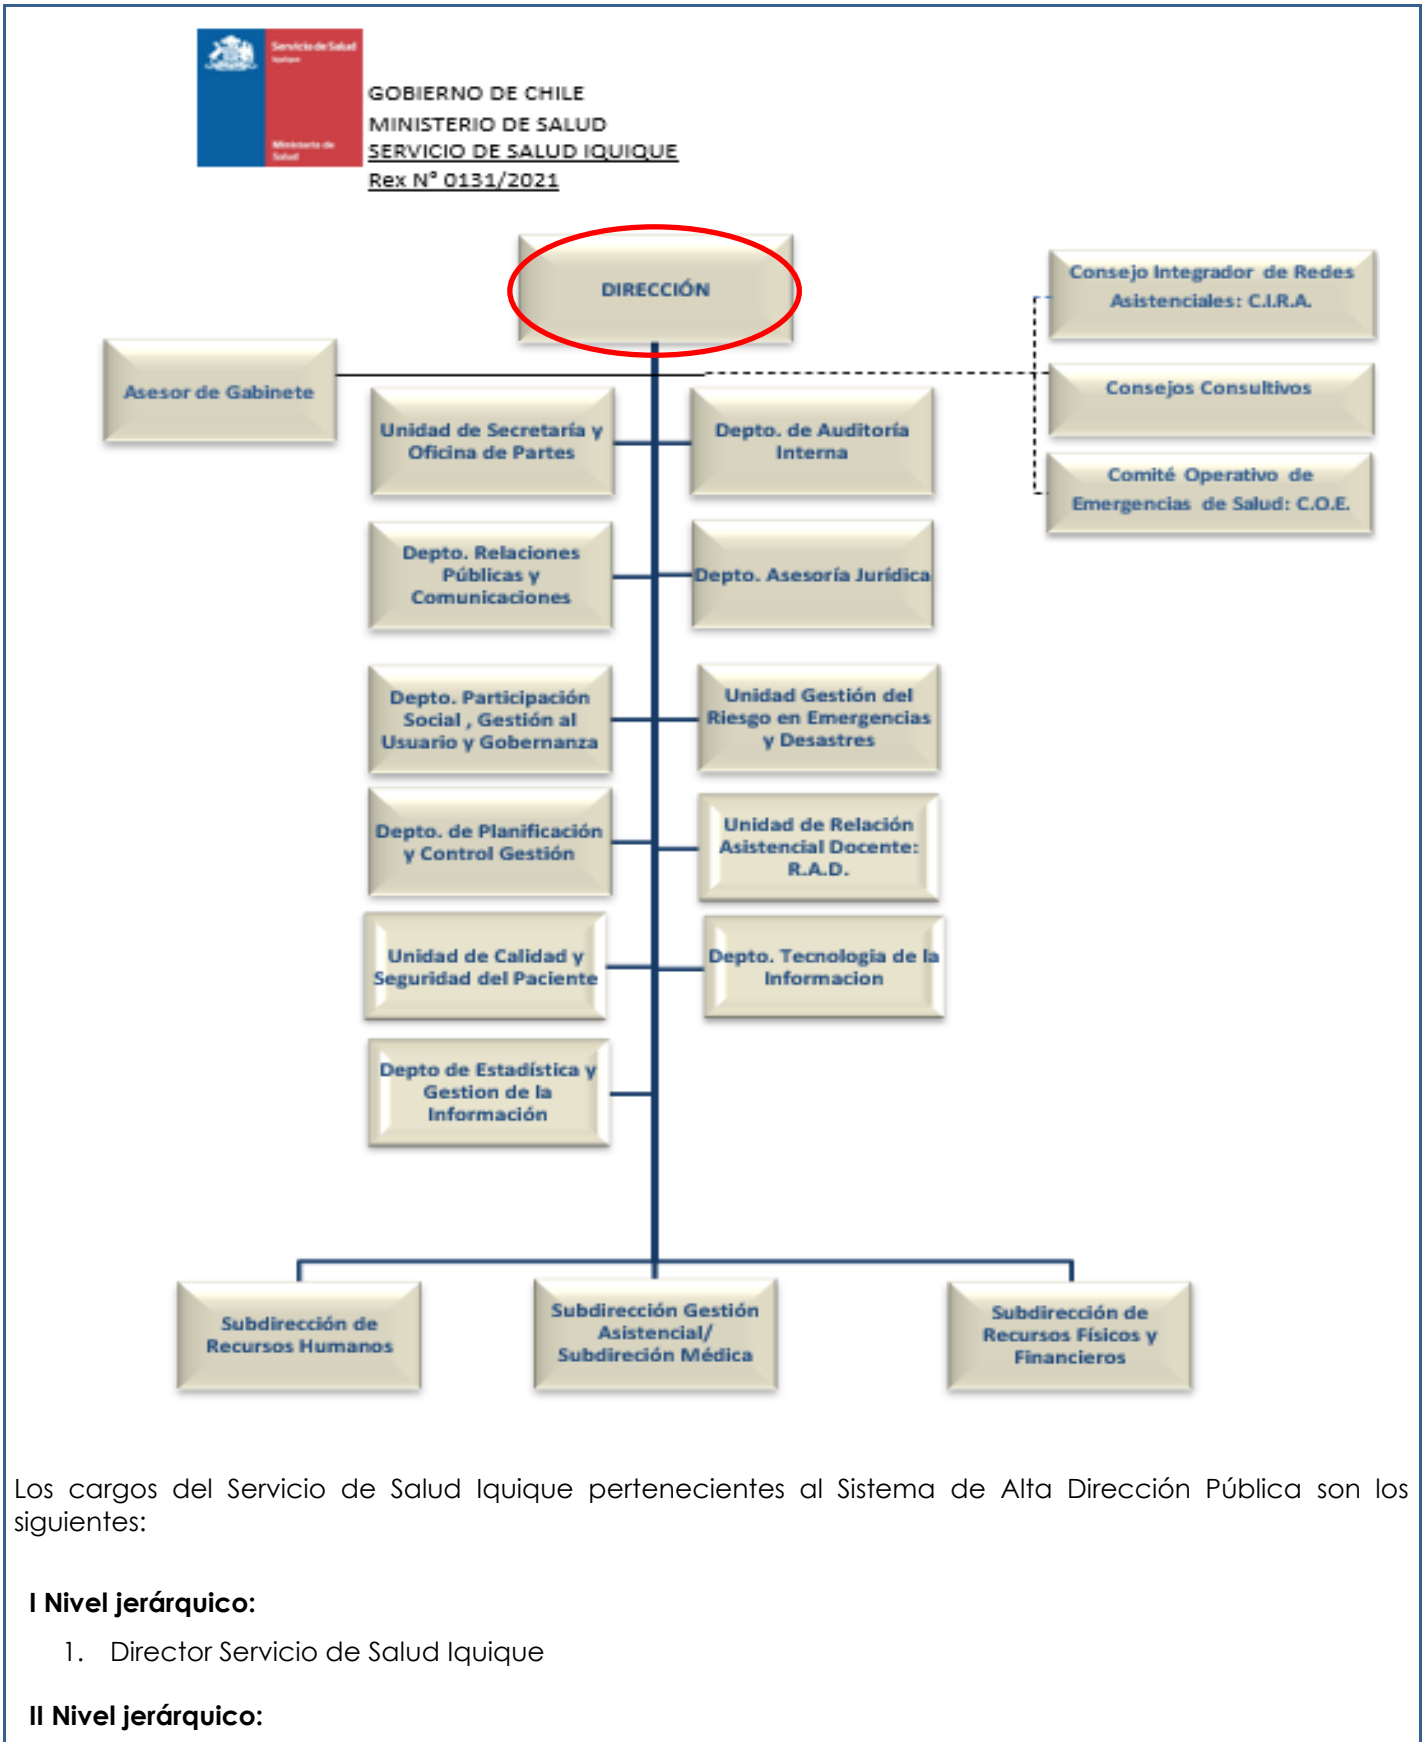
Servicio de Salud Iquique

Ministerio de Salud

GOBIERNO DE CHILE
MINISTERIO DE SALUD
SERVICIO DE SALUD IQUIQUE
Rex N° 0131/2021

DIRECCIÓN

Consejo Integrador de Redes Asistenciales: C.I.R.A.

Consejos Consultivos

Comité Operativo de Emergencias de Salud: C.O.E.

Asesor de Gabinete

Unidad de Secretaría y Oficina de Partes

Depto. de Auditoría Interna

Depto. Relaciones Públicas y Comunicaciones

Depto. Asesoría Jurídica

Depto. Participación Social , Gestión al Usuario y Gobernanza

Unidad Gestión del Riesgo en Emergencias y Desastres

Depto. de Planificación y Control Gestión

Unidad de Relación Asistencial Docente: R.A.D.

Unidad de Calidad y Seguridad del Paciente

Depto. Tecnologia de la Informacion

Depto de Estadística y Gestion de la Información

Subdirección de Recursos Humanos

Subdirección Gestión Asistencial/ Subdireción Médica

Subdirección de Recursos Físicos y Financieros

Los cargos del Servicio de Salud Iquique pertenecientes al Sistema de Alta Dirección Pública son los siguientes:

I Nivel jerárquico:

1. Director Servicio de Salud Iquique

II Nivel jerárquico: